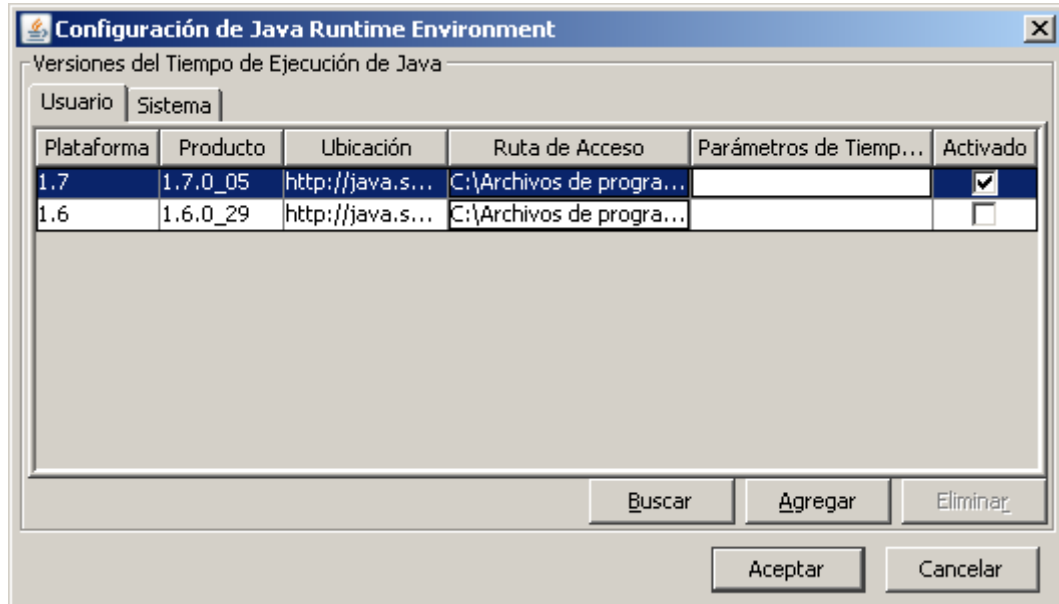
Configuración de Java Runtime Environment

Versiones del Tiempo de Ejecución de Java

Usuario | Sistema

| Plataforma | Producto | Ubicación | Ruta de Acceso | Parámetros de Tiemp... | Activado |
|---|---|---|---|---|---|
| 1.7 | 1.7.0_05 | http://java.s... | C:\Archivos de progra... | | ☑ |
| 1.6 | 1.6.0_29 | http://java.s... | C:\Archivos de progra... | | ☐ |

Buscar | Agregar | Eliminar

Aceptar | Cancelar